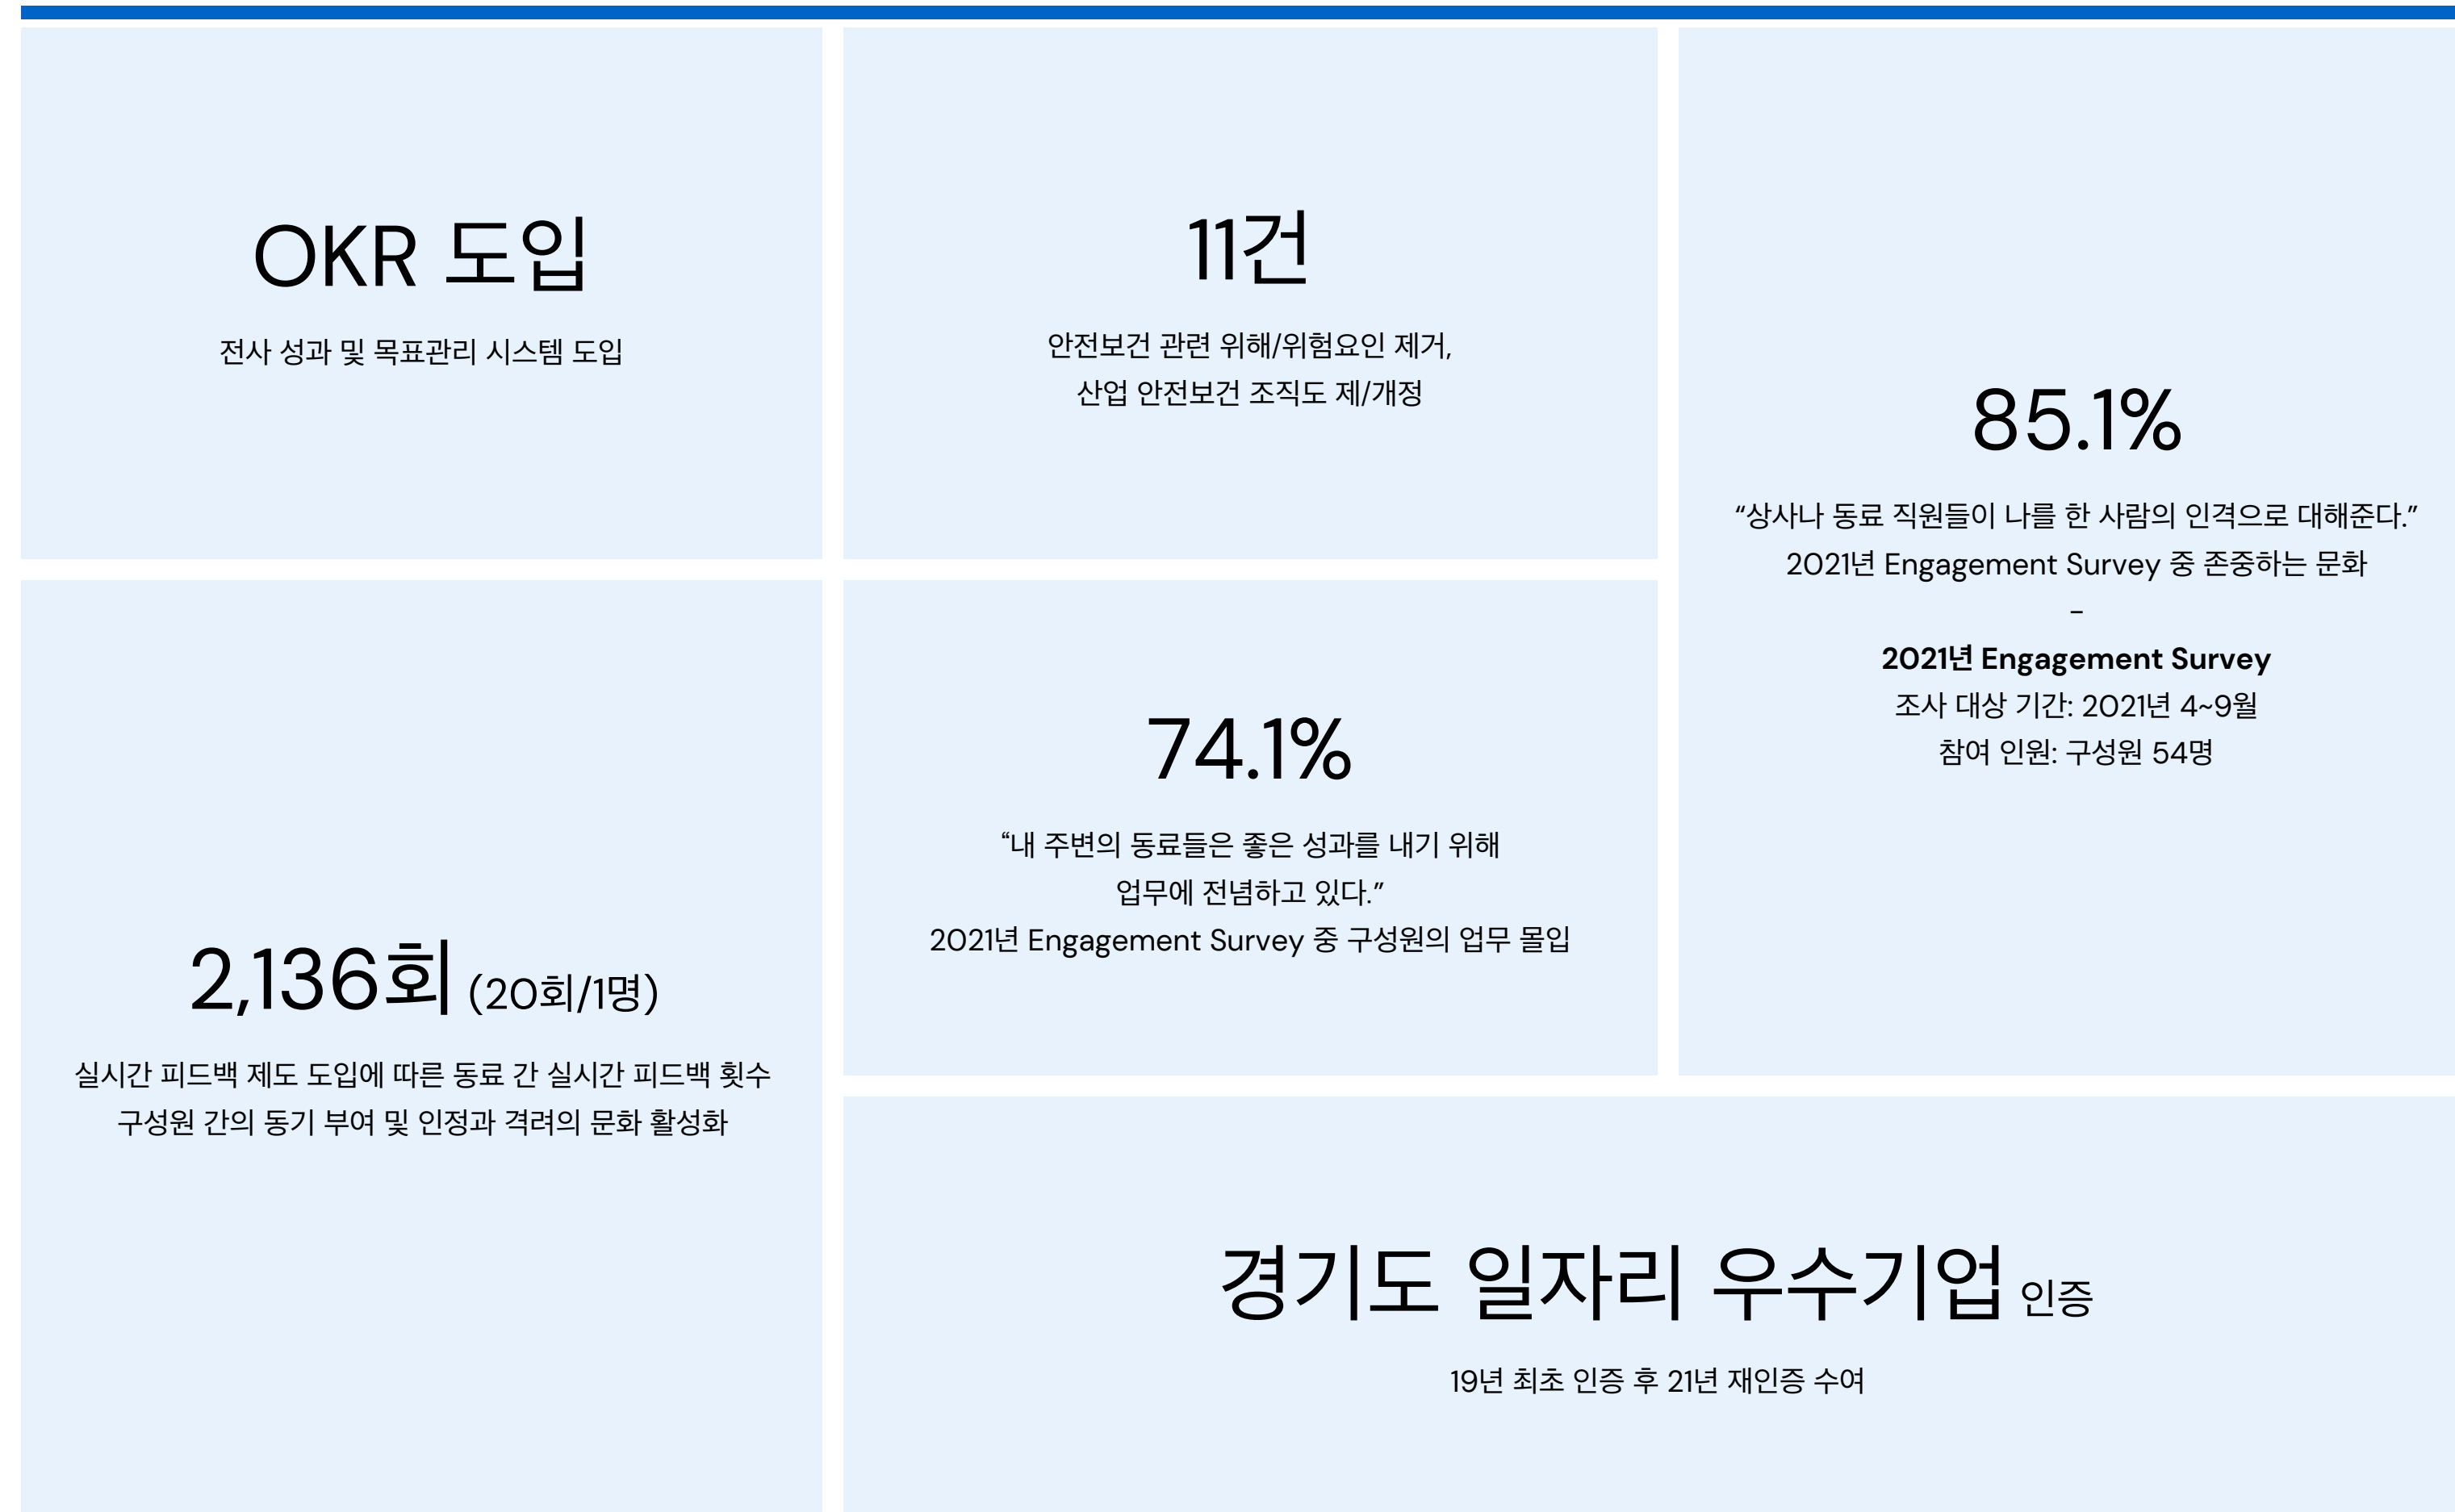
OKR 도입

전사 성과 및 목표관리 시스템 도입

11건

안전보건 관련 위해/위험요인 제거,
산업 안전보건 조직도 제/개정

85.1%

“상사나 동료 직원들이 나를 한 사람의 인격으로 대해준다.”
2021년 Engagement Survey 중 존중하는 문화
-
**2021년 Engagement Survey**
조사 대상 기간: 2021년 4~9월
참여 인원: 구성원 54명

74.1%

“내 주변의 동료들은 좋은 성과를 내기 위해 업무에 전념하고 있다.”
2021년 Engagement Survey 중 구성원의 업무 몰입

2,136회 (20회/1명)

실시간 피드백 제도 도입에 따른 동료 간 실시간 피드백 횟수
구성원 간의 동기 부여 및 인정과 격려의 문화 활성화

경기도 일자리 우수기업 인증

19년 최초 인증 후 21년 재인증 수여